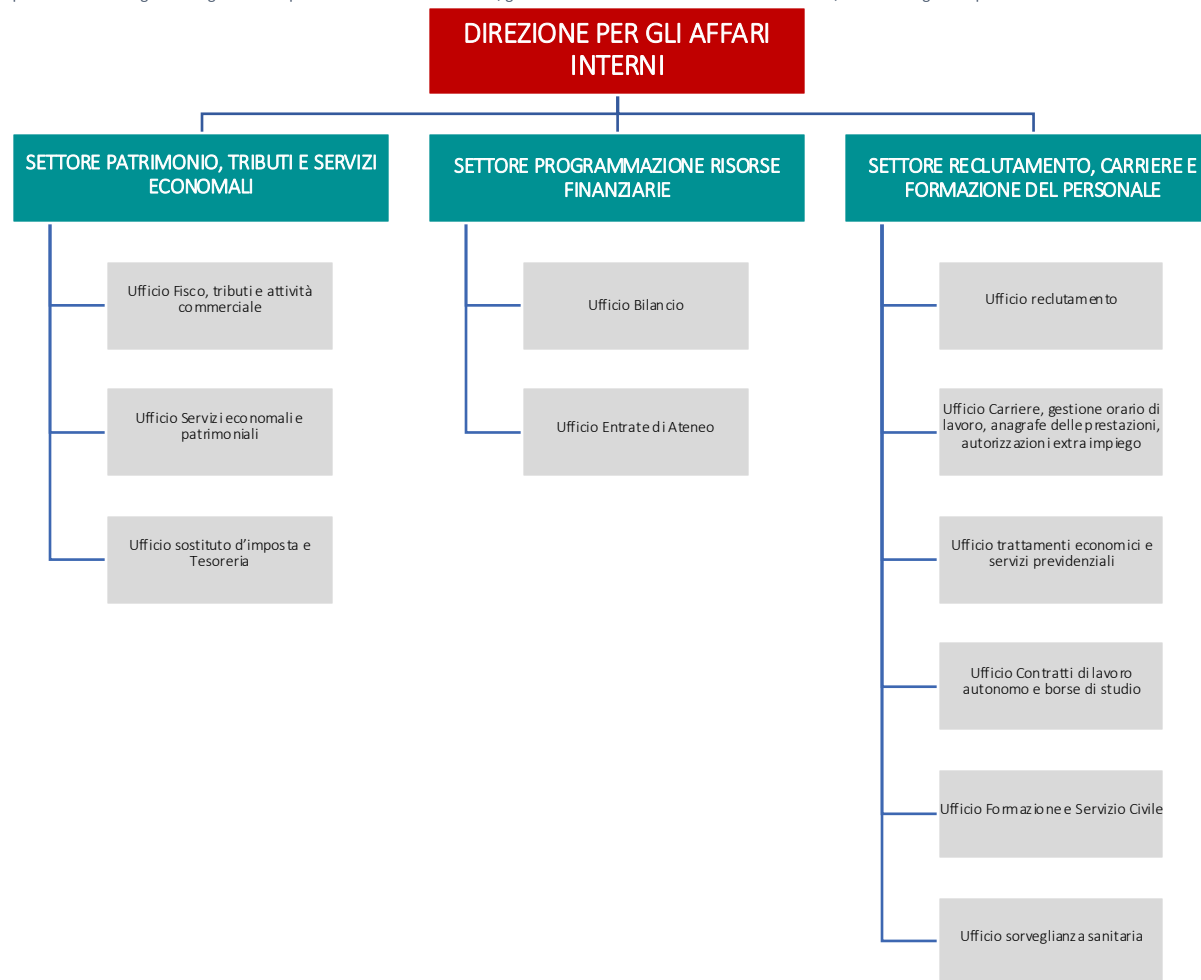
DIREZIONE PER GLI AFFARI INTERNI

SETTORE PATRIMONIO, TRIBUTI E SERVIZI ECONOMALI

Ufficio Fisco, tributi e attività commerciale

Ufficio Servizi economali e patrimoniali

Ufficio sostituto d'imposta e Tesoreria

SETTORE PROGRAMMAZIONE RISORSE FINANZIARIE

Ufficio Bilancio

Ufficio Entrate di Ateneo

SETTORE RECLUTAMENTO, CARRIERE E FORMAZIONE DEL PERSONALE

Ufficio reclutamento

Ufficio Carriere, gestione orario di lavoro, anagrafe delle prestazioni, autorizzazioni extra impiego

Ufficio trattamenti economici e servizi previdenziali

Ufficio Contratti di lavoro autonomo e borse di studio

Ufficio Formazione e Servizio Civile

Ufficio sorveglianza sanitaria